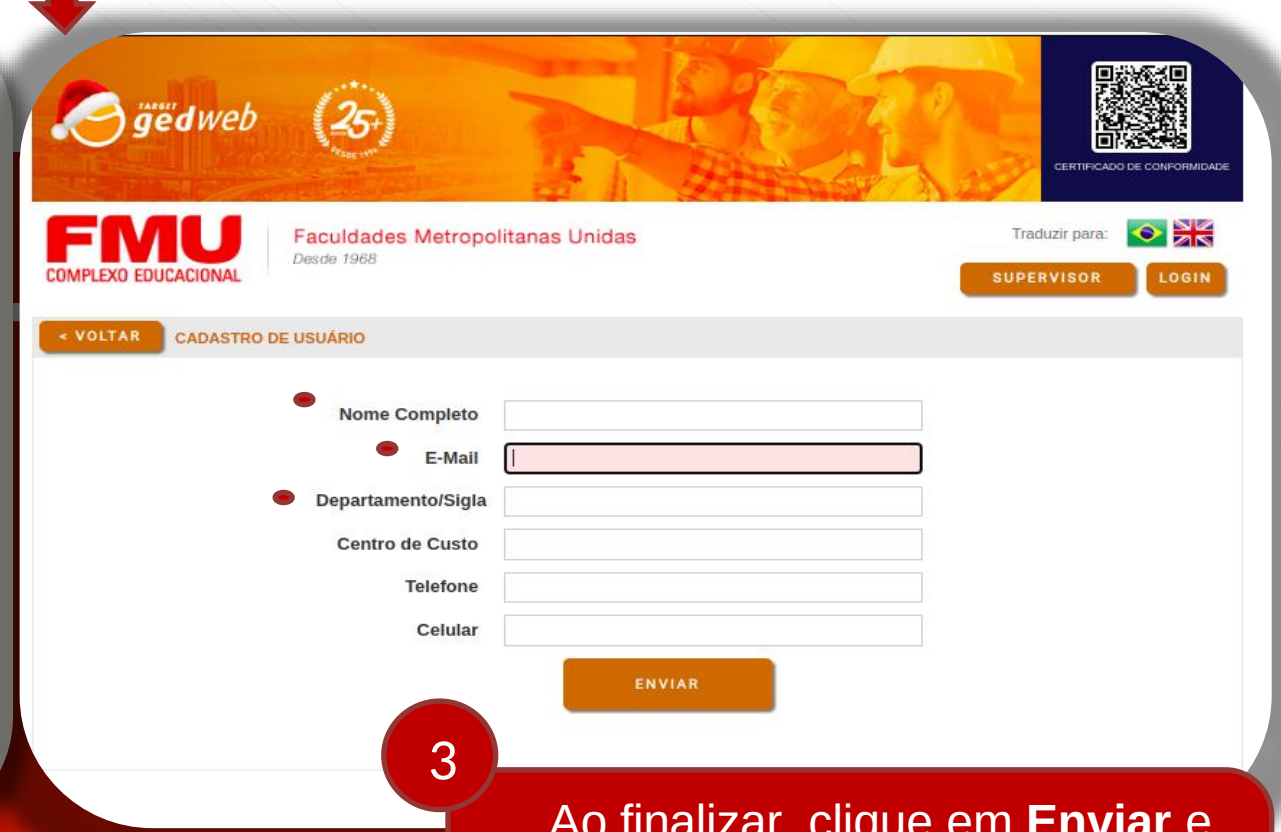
TARGET gedweb

25 ANOS DESDE 1996

CERTIFICADO DE CONFORMIDADE

FMU COMPLEXO EDUCACIONAL

Faculdades Metropolitanas Unidas
Desde 1968

Traduzir para:

SUPERVISOR

LOGIN

< VOLTAR

CADASTRO DE USUÁRIO

Nome Completo

E-Mail

Departamento/Sigla

Centro de Custo

Telefone

Celular

ENVIAR

3

Ao finalizar, clique em **Enviar** e